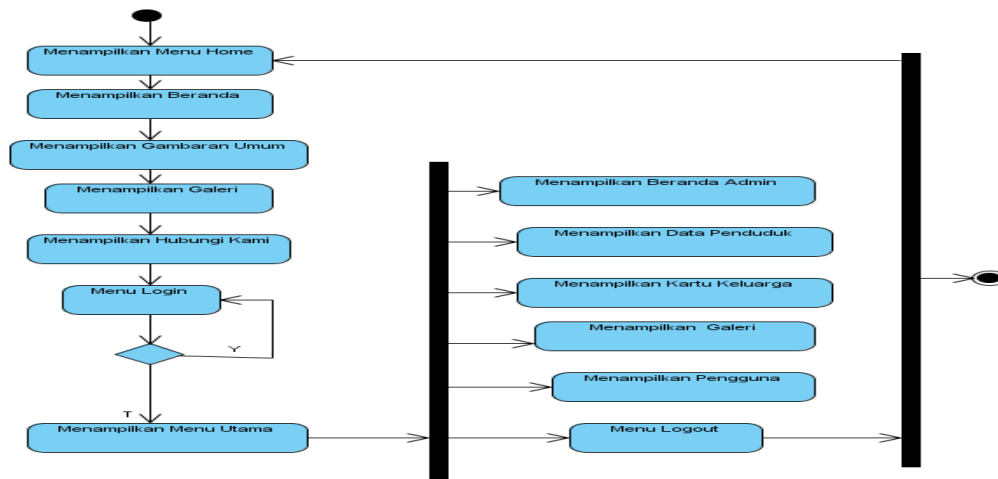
Menampilkan Menu Home

Menampilkan Beranda

Menampilkan Gambaran Umum

Menampilkan Galeri

Menampilkan Hubungi Kami

Menu Login

Y

T

Menampilkan Menu Utama

Menampilkan Beranda Admin

Menampilkan Data Penduduk

Menampilkan Kartu Keluarga

Menampilkan Galeri

Menampilkan Pengguna

Menu Logout